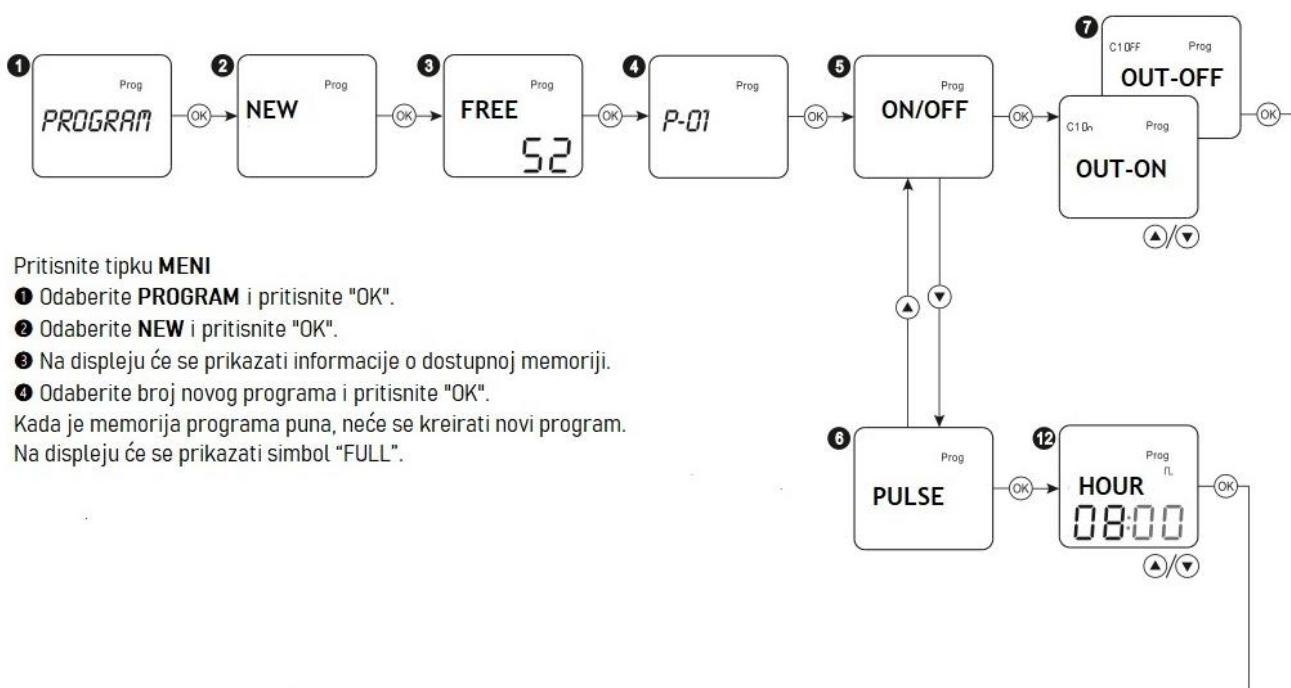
❶ Prog PROGRAM OK ❷ Prog NEW OK ❸ Prog FREE 52 OK ❹ Prog P-01 OK ❺ Prog ON/OFF OK

❼ C1OFF Prog OUT-OFF OK

C1On Prog OUT-ON

▲/▼

▲ ▼

Pritisnite tipku **MENI**
❶ Odaberite **PROGRAM** i pritisnite "OK".
❷ Odaberite **NEW** i pritisnite "OK".
❸ Na displeju će se prikazati informacije o dostupnoj memoriji.
❹ Odaberite broj novog programa i pritisnite "OK".
Kada je memorija programa puna, neće se kreirati novi program.
Na displeju će se prikazati simbol “FULL”.

❻ Prog PULSE OK ⓬ Prog HOUR 08:00 OK

▲/▼